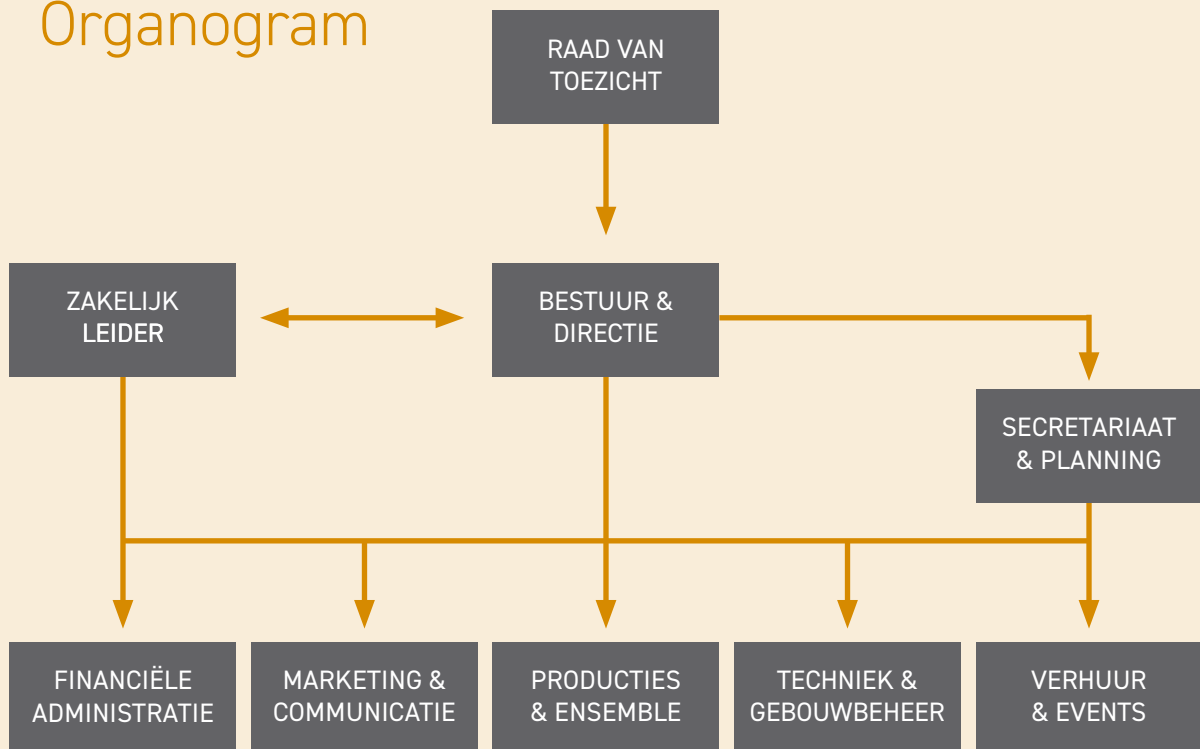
Organogram

RAAD VAN TOEZICHT

ZAKELIJK LEIDER

BESTUUR & DIRECTIE

SECRETARIAAT & PLANNING

FINANCIËLE ADMINISTRATIE

MARKETING & COMMUNICATIE

PRODUCTIES & ENSEMBLE

TECHNIEK & GEBOUWBEHEER

VERHUUR & EVENTS